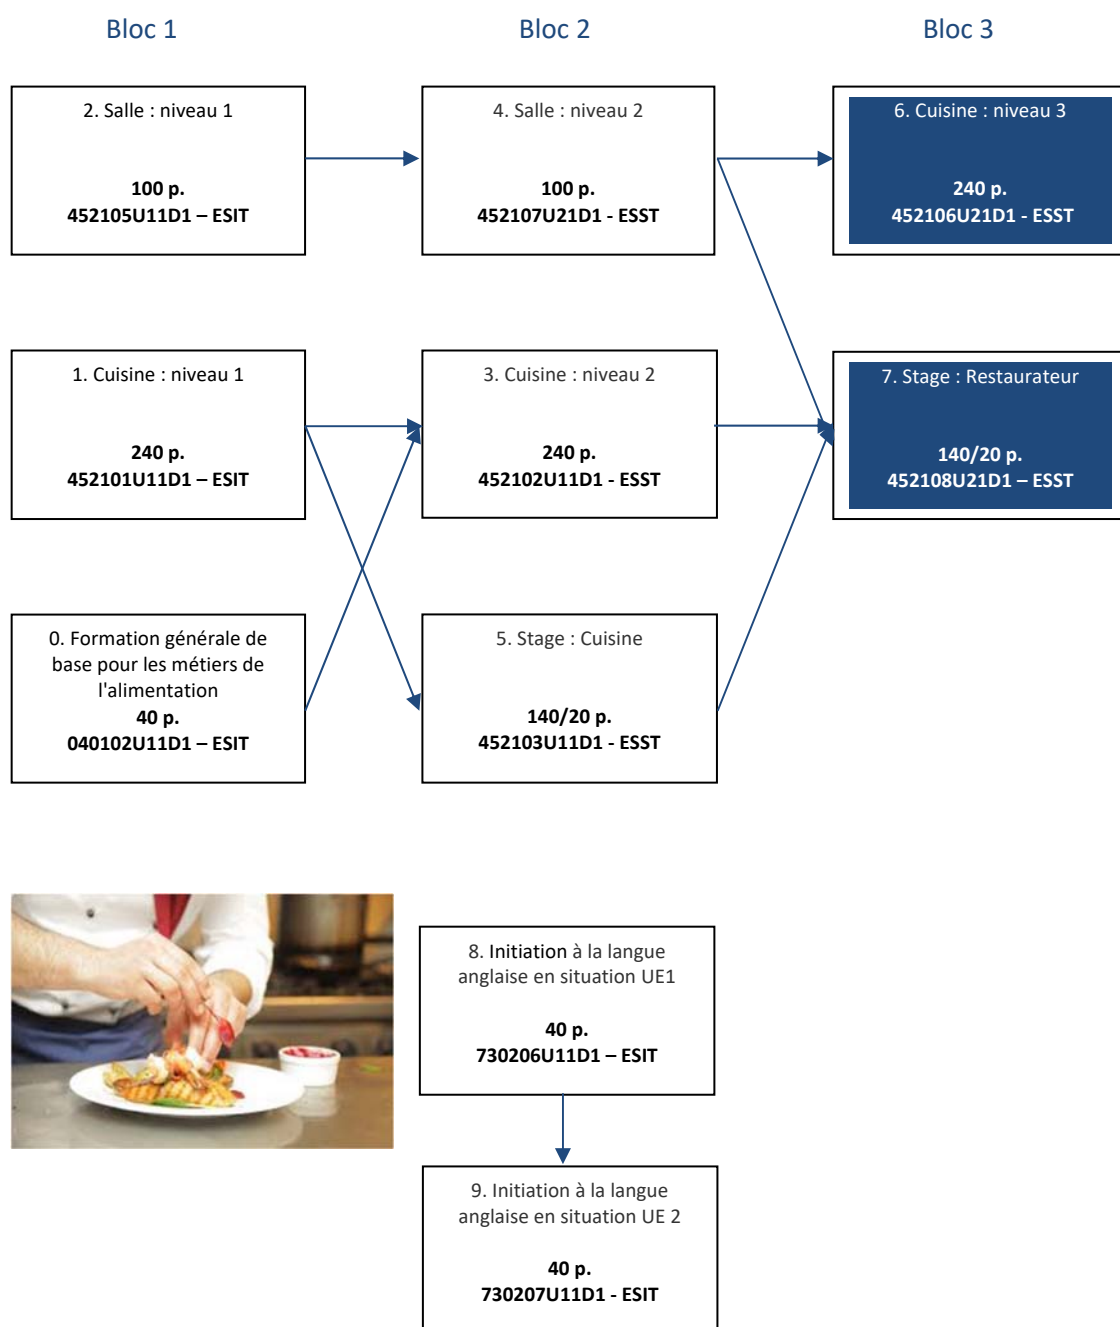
Bloc 1

Bloc 2

Bloc 3

2. Salle : niveau 1

**100 p.**
**452105U11D1 – ESIT**

4. Salle : niveau 2

**100 p.**
**452107U21D1 - ESST**

6. Cuisine : niveau 3

**240 p.**
**452106U21D1 - ESST**

1. Cuisine : niveau 1

**240 p.**
**452101U11D1 – ESIT**

3. Cuisine : niveau 2

**240 p.**
**452102U11D1 - ESST**

7. Stage : Restaurateur

**140/20 p.**
**452108U21D1 – ESST**

0. Formation générale de base pour les métiers de l'alimentation
**40 p.**
**040102U11D1 – ESIT**

5. Stage : Cuisine

**140/20 p.**
**452103U11D1 - ESST**

8. Initiation à la langue anglaise en situation UE1

**40 p.**
**730206U11D1 – ESIT**

9. Initiation à la langue anglaise en situation UE 2

**40 p.**
**730207U11D1 - ESIT**